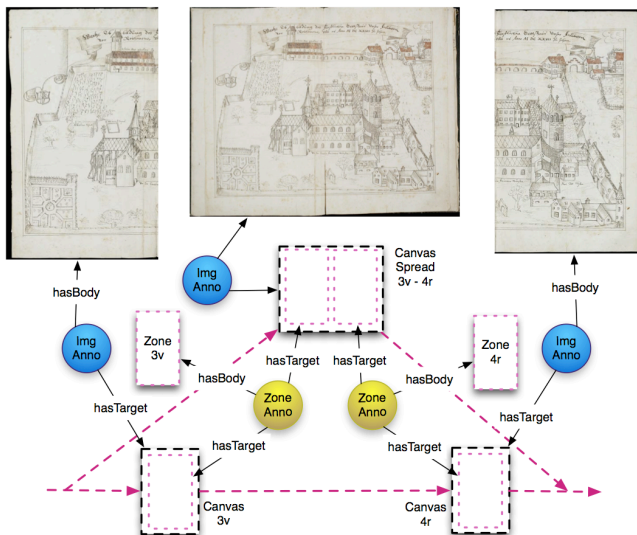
Canvas Spread 3v - 4r

Img Anno

hasBody

Img Anno

Zone 3v

hasBody

hasTarget

hasTarget

hasTarget

hasBody

Zone 4r

hasBody

Img Anno

Zone Anno

Zone Anno

hasTarget

hasTarget

hasTarget

hasTarget

Canvas 3v

Canvas 4r